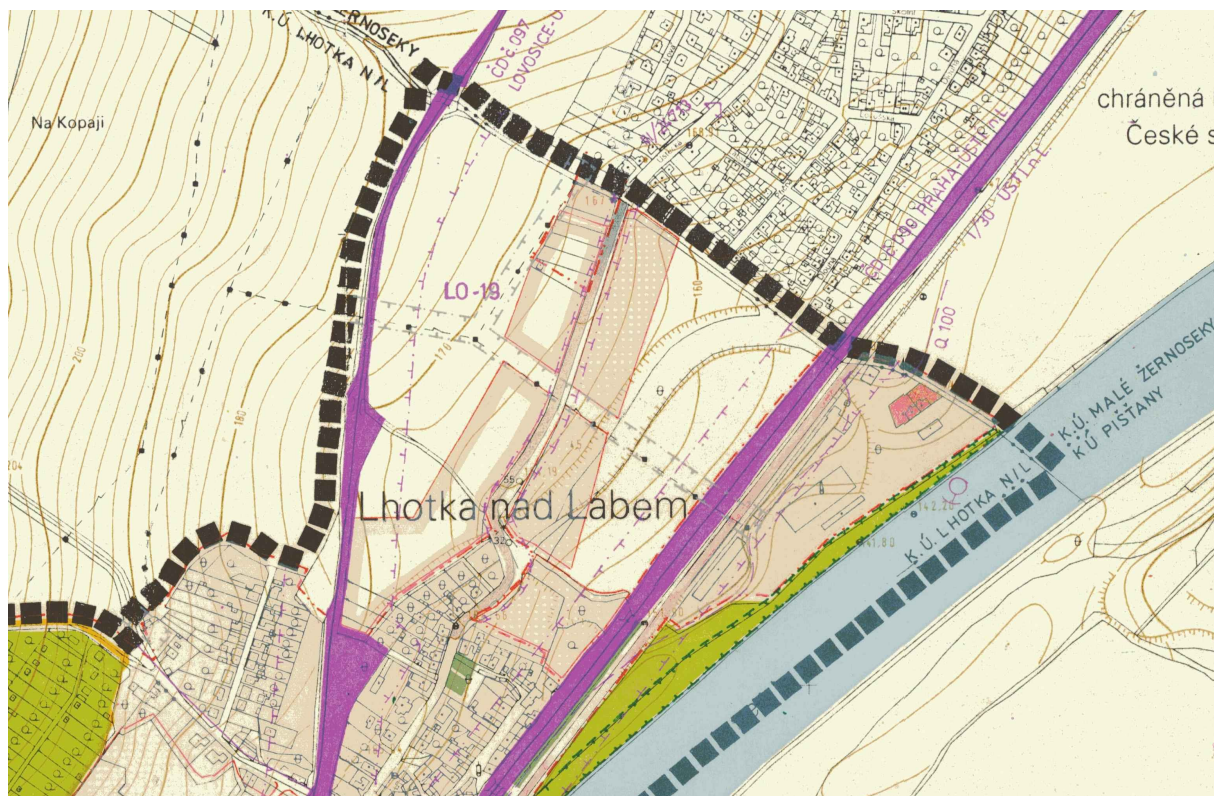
K.Ú. LHOTKA N/L
ŽERNOSEKY
CD č. 097
LOVOSICE-
Na Kopaji
chráněná
České s
CD č. 090 PRAHA-ÚSTÍ N/L
1/30 ÚSTÍ n.L.
LO-19
Q 100
160
170
180
200
204
168
155
132
Lhotka nad Labem
K.Ú. MALÉ ŽERNOSEKY
K.Ú. PIŠŤANY
K.Ú. LHOTKA N/L
142.20
141.80